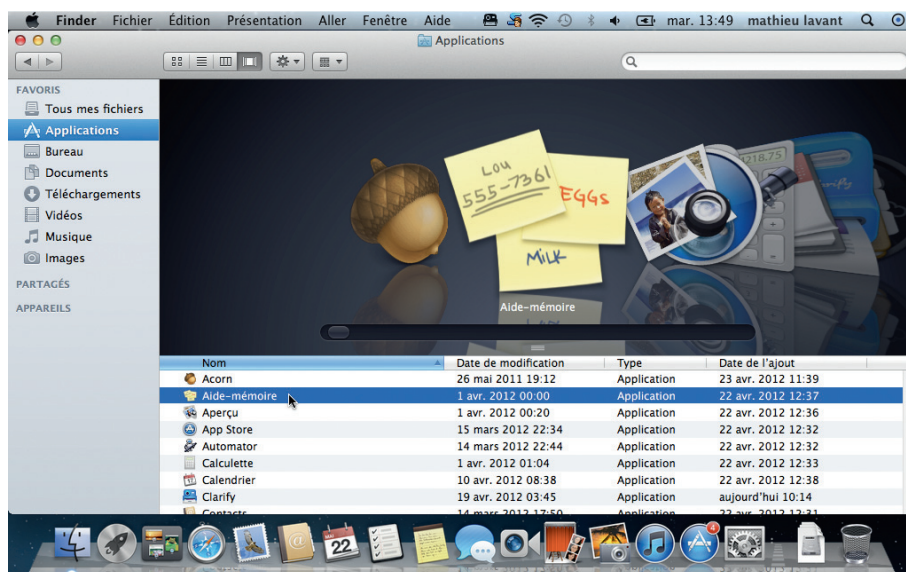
Finder Fichier Édition Présentation Aller Fenêtre Aide mar. 13:49 mathieu lavant

Applications

FAVORIS
Tous mes fichiers
Applications
Bureau
Documents
Téléchargements
Vidéos
Musique
Images
PARTAGÉS
APPAREILS

LOU 555-7361
EGGS
MILK

Aide-mémoire

| Nom | Date de modification | Type | Date de l'ajout |
|---|---|---|---|
| Acorn | 26 mai 2011 19:12 | Application | 23 avr. 2012 11:39 |
| Aide-mémoire | 1 avr. 2012 00:00 | Application | 22 avr. 2012 12:37 |
| Aperçu | 1 avr. 2012 00:20 | Application | 22 avr. 2012 12:36 |
| App Store | 15 mars 2012 22:34 | Application | 22 avr. 2012 12:32 |
| Automator | 14 mars 2012 22:44 | Application | 22 avr. 2012 12:32 |
| Calculette | 1 avr. 2012 01:04 | Application | 22 avr. 2012 12:33 |
| Calendrier | 10 avr. 2012 08:38 | Application | 22 avr. 2012 12:38 |
| Clarify | 19 avr. 2012 03:45 | Application | aujourd'hui 10:14 |
| Contacts | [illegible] | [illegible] | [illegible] |

22
4